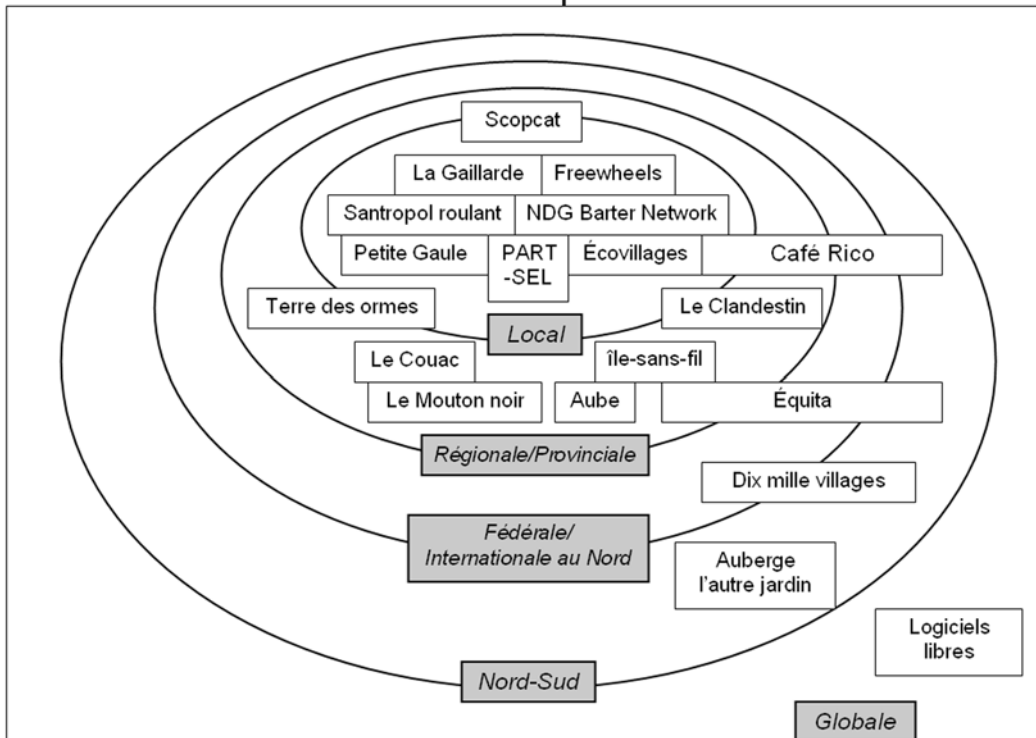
Scopcat

La Gaillarde

Freewheels

Santropol roulant

NDG Barter Network

Petite Gaule

PART -SEL

Écovillages

Café Rico

Terre des ormes

Le Clandestin

Local

Le Couac

île-sans-fil

Le Mouton noir

Aube

Équita

Régionale/Provinciale

Dix mille villages

Fédérale/ Internationale au Nord

Auberge l'autre jardin

Logiciels libres

Nord-Sud

Globale